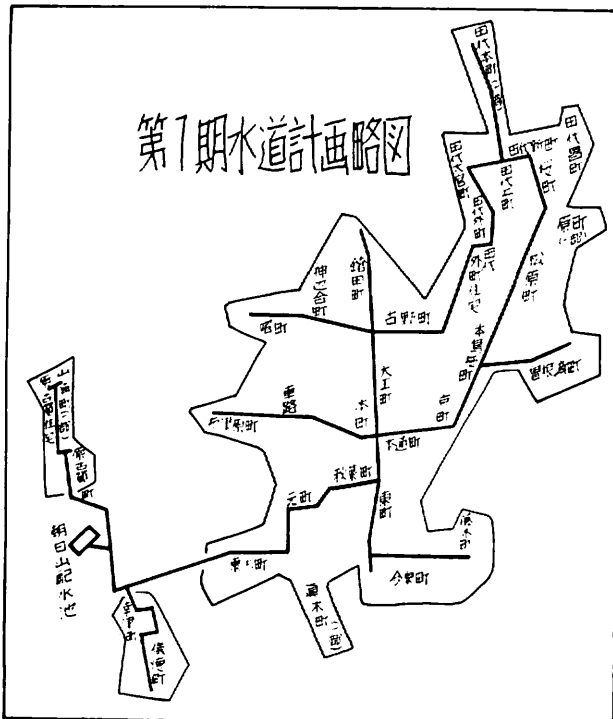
第1期水道計画略図

田代本町(二部)
田代町
田代上町
田代外町
田代
外町住宅
田代島町
原町(一部)
成田町
神ご合町
館田町
古野町
本町
西町
大工町
本町
寺町
曲町
下通町
曾根島町
金路
山吹町
我妻町
元町
東町
朝日山配水池
東町
今泉町
新木町(二部)
新町